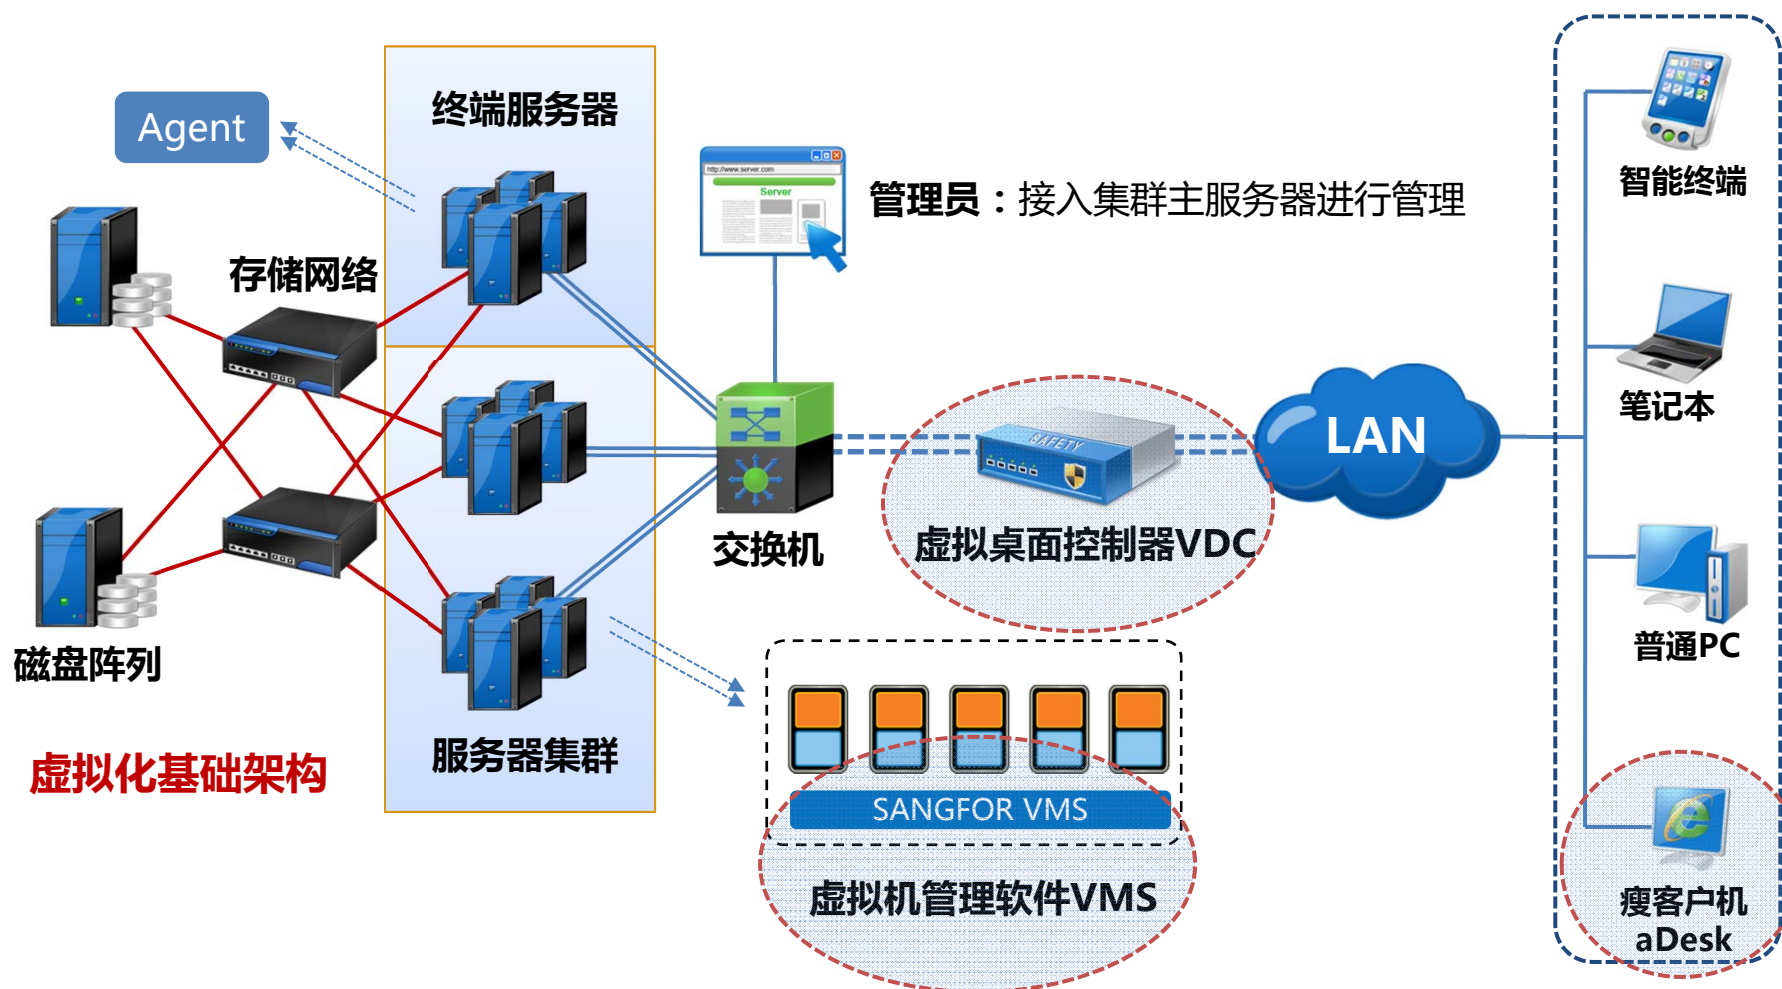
Agent

终端服务器

存储网络

磁盘阵列

虚拟化基础架构

服务器集群

http://www.server.com
Server

管理员：接入集群主服务器进行管理

交换机

SAFETY

虚拟桌面控制器VDC

LAN

SANGFOR VMS

虚拟机管理软件VMS

智能终端

笔记本

普通PC

瘦客户机
aDesk